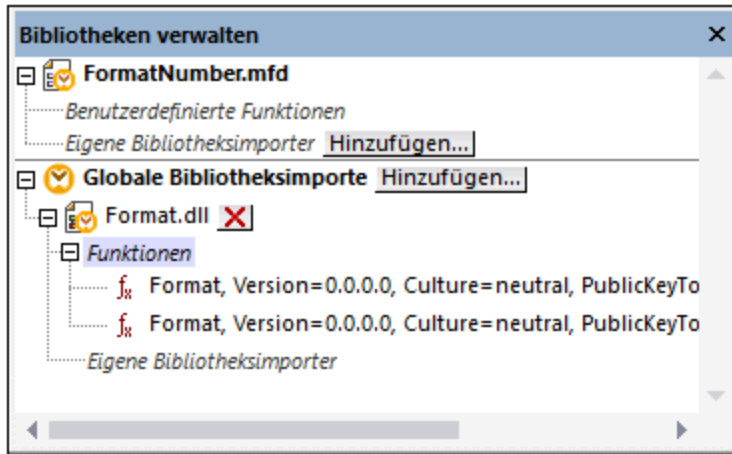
Bibliotheken verwalten ✕

FormatNumber.mfd

Benutzerdefinierte Funktionen

Eigene Bibliotheksimporter Hinzufügen...

Globale Bibliotheksimporte Hinzufügen...

Format.dll

Funktionen

Format, Version=0.0.0.0, Culture=neutral, PublicKeyTo

Format, Version=0.0.0.0, Culture=neutral, PublicKeyTo

Eigene Bibliotheksimporter